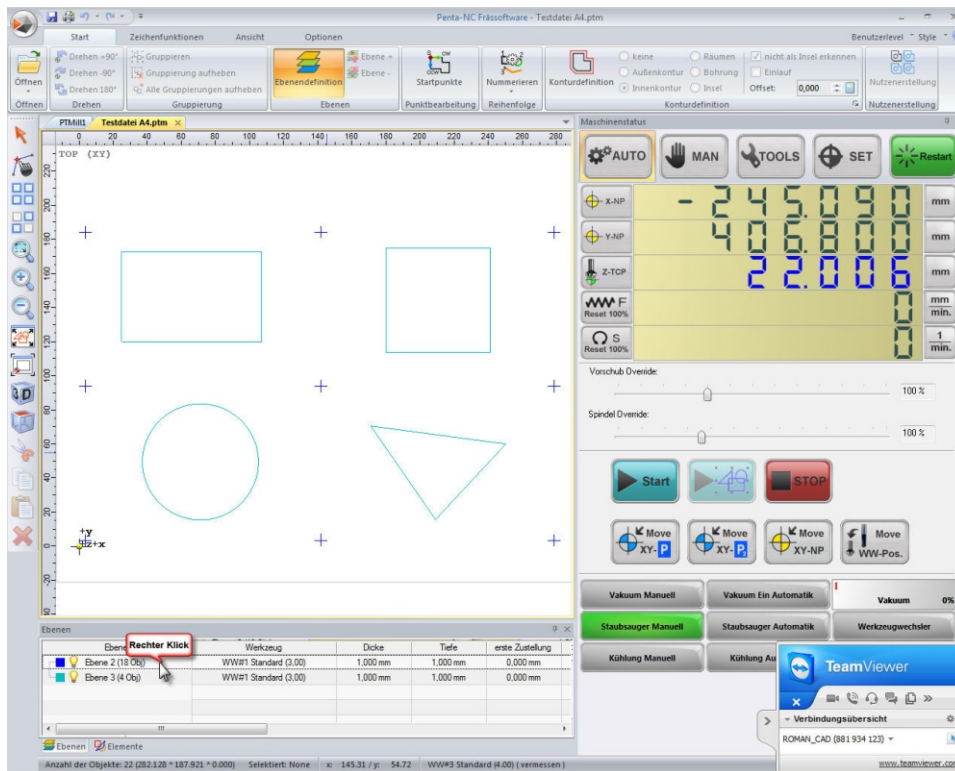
Penta-NC Frässoftware - Testdatei A4.ptm

Start | Zeichenfunktionen | Ansicht | Optionen

Benutzerlevel · Style ·

Öffnen | Drehen +90° | Drehen -90° | Drehen 180° | Gruppieren | Gruppierung aufheben | Alle Gruppierungen aufheben | Ebenendefinition | Ebene + | Ebene - | Startpunkte | Nummerieren | Konturdefinition | keine | Außenkontur | Innenkontur | Räumen | Bohrung | Insel | nicht als Insel erkennen | Einlauf | Offset: 0,000 | Nutzenerstellung

Öffnen | Drehen | Gruppierung | Ebenen | Punktbearbeitung | Reihenfolge | Konturdefinition | Nutzenerstellung

PTMill1 | Testdatei A4.ptm ×

0 20 40 60 80 100 120 140 160 180 200 220 240 260 280

TOP (XY)

+y
+z+x

Maschinenstatus

AUTO | MAN | TOOLS | SET | Restart

X-NP -245.090 mm
Y-NP 406.800 mm
Z-TCP 22.006 mm
F Reset 100% 0 mm/min.
S Reset 100% 0 1/min.

Vorschub Override: 100 %
Spindel Override: 100 %

Start | STOP

Move XY-P | Move XY-P | Move XY-NP | Move WW-Pos.

Vakuum Manuell | Vakuum Ein Automatik | Vakuum 0%
Staubsauger Manuell | Staubsauger Automatik | Werkzeugwechsler
Kühlung Manuell | Kühlung Au

Ebenen

| Ebene | Werkzeug | Dicke | Tiefe | erste Zustellung |
|---|---|---|---|---|
| Ebene 2 (18 Obj) | WW#1 Standard (3,00) | 1,000 mm | 1,000 mm | 0,000 mm |
| Ebene 3 (4 Obj) | WW#1 Standard (3,00) | 1,000 mm | 1,000 mm | 0,000 mm |

Rechter Klick

Ebenen | Elemente

TeamViewer
Verbindungsübersicht
ROMAN_CAD (881 934 123)
www.teamviewer.com

Anzahl der Objekte: 22 (282.128 * 187.921 * 0.000) Selektiert: None x: 145.31 / y: 54.72 WW#3 Standard (4.00) ( vermessen )